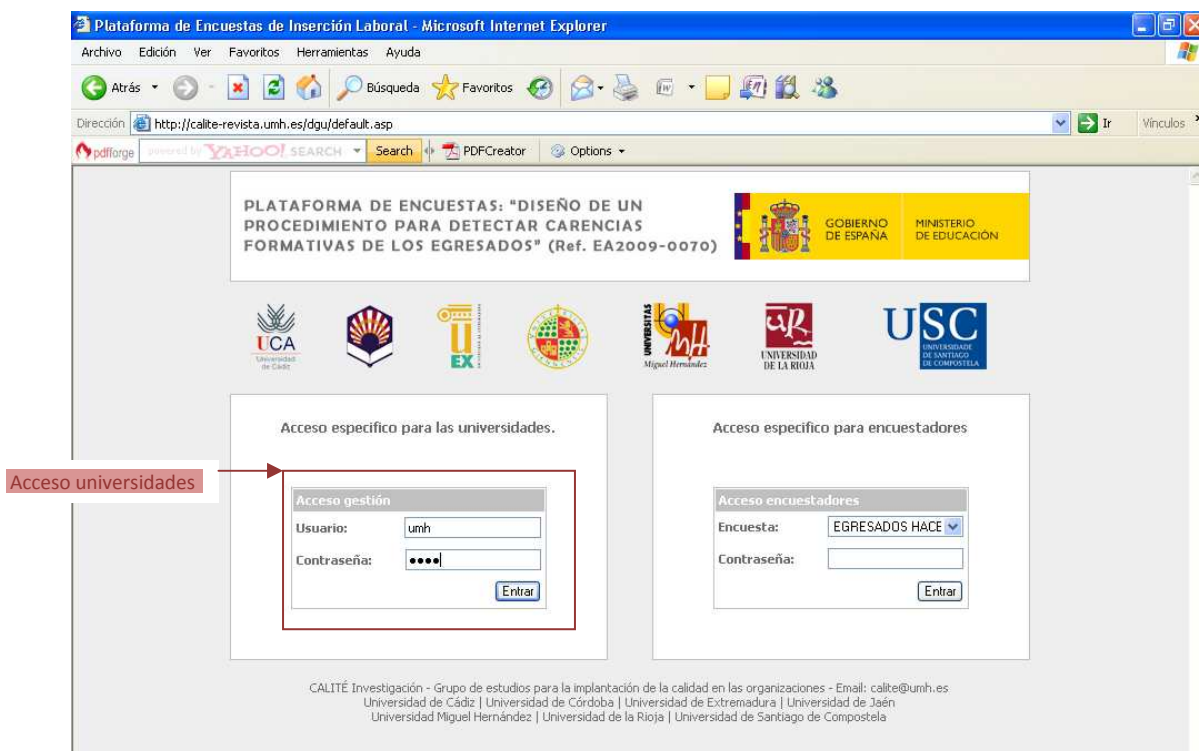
Plataforma de Encuestas de Inserción Laboral - Microsoft Internet Explorer

Archivo Edición Ver Favoritos Herramientas Ayuda

Atrás Búsqueda Favoritos

Dirección http://calite-revista.umh.es/dgu/default.asp Ir Vínculos

pdfforge powered by YAHOO! SEARCH Search PDFCreator Options

PLATAFORMA DE ENCUESTAS: "DISEÑO DE UN PROCEDIMIENTO PARA DETECTAR CARENCIAS FORMATIVAS DE LOS EGRESADOS" (Ref. EA2009-0070)

GOBIERNO DE ESPAÑA MINISTERIO DE EDUCACIÓN

UCA Universidad de Cádiz

UEX

UNIVERSITAS Miguel Hernández

UR UNIVERSIDAD DE LA RIOJA

USC UNIVERSIDADE DE SANTIAGO DE COMPOSTELA

Acceso especifico para las universidades.

Acceso universidades

Acceso gestión
Usuario: umh
Contraseña: ••••
Entrar

Acceso especifico para encuestadores

Acceso encuestadores
Encuesta: EGRESADOS HACE
Contraseña:
Entrar

CALITÉ Investigación - Grupo de estudios para la implantación de la calidad en las organizaciones - Email: calite@umh.es
Universidad de Cádiz | Universidad de Córdoba | Universidad de Extremadura | Universidad de Jaén
Universidad Miguel Hernández | Universidad de la Rioja | Universidad de Santiago de Compostela